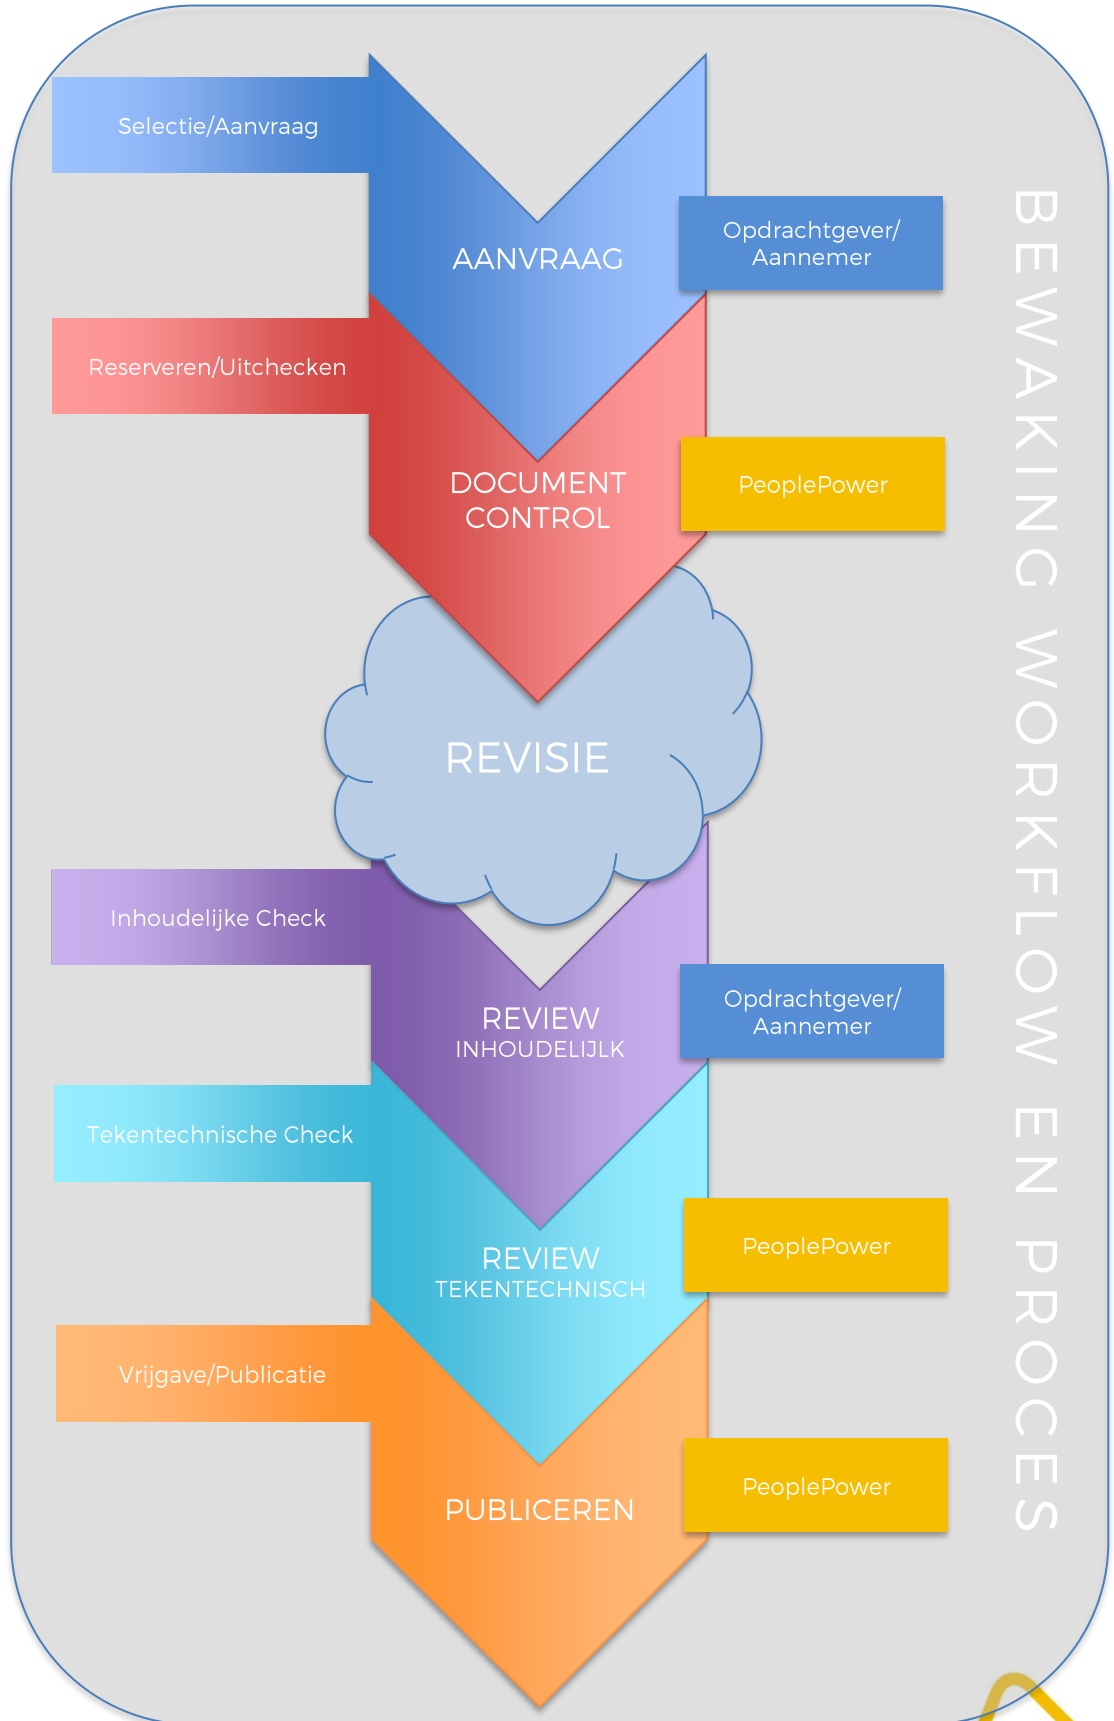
Selectie/Aanvraag

AANVRAAG

Opdrachtgever/ Aannemer

Reserveren/Uitchecken

DOCUMENT CONTROL

PeoplePower

REVISIE

Inhoudelijke Check

REVIEW INHOUDELIJLK

Opdrachtgever/ Aannemer

Tekentechnische Check

REVIEW TEKENTECHNISCH

PeoplePower

Vrijgave/Publicatie

PUBLICEREN

PeoplePower

BEWAKING WORKFLOW EN PROCES